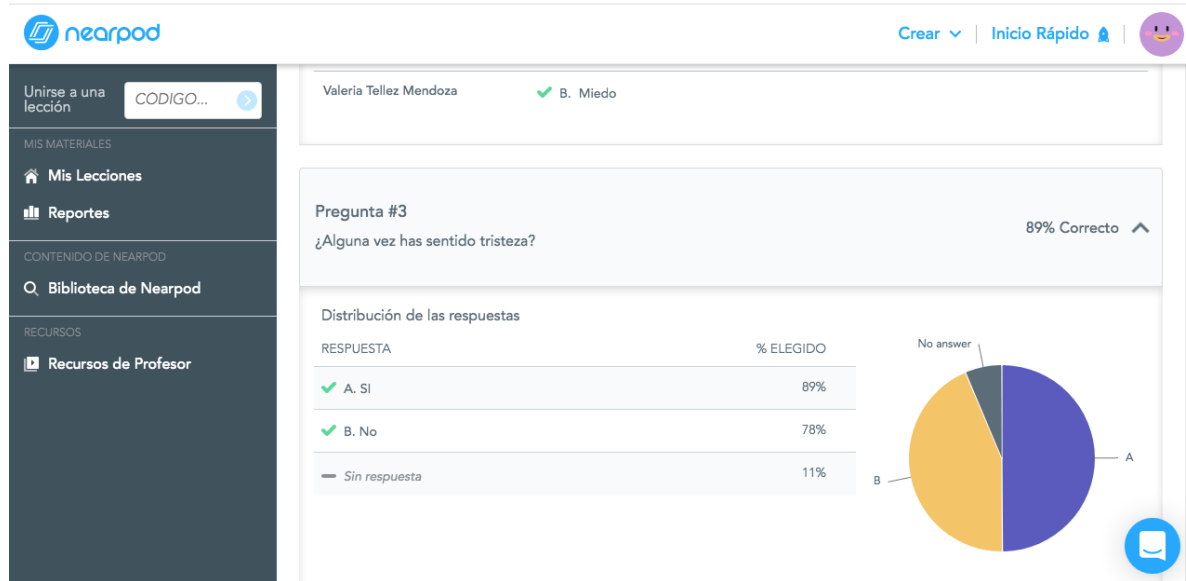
nearpod

Crear | Inicio Rápido

Unirse a una lección
CODIGO...

MIS MATERIALES
Mis Lecciones
Reportes

CONTENIDO DE NEARPOD
Biblioteca de Nearpod

RECURSOS
Recursos de Profesor

Valeria Tellez Mendoza B. Miedo

Pregunta #3
¿Alguna vez has sentido tristeza?
89% Correcto

Distribución de las respuestas

| RESPUESTA | % ELEGIDO |
|---|---|
| A. SI | 89% |
| B. No | 78% |
| Sin respuesta | 11% |

No answer
A
B